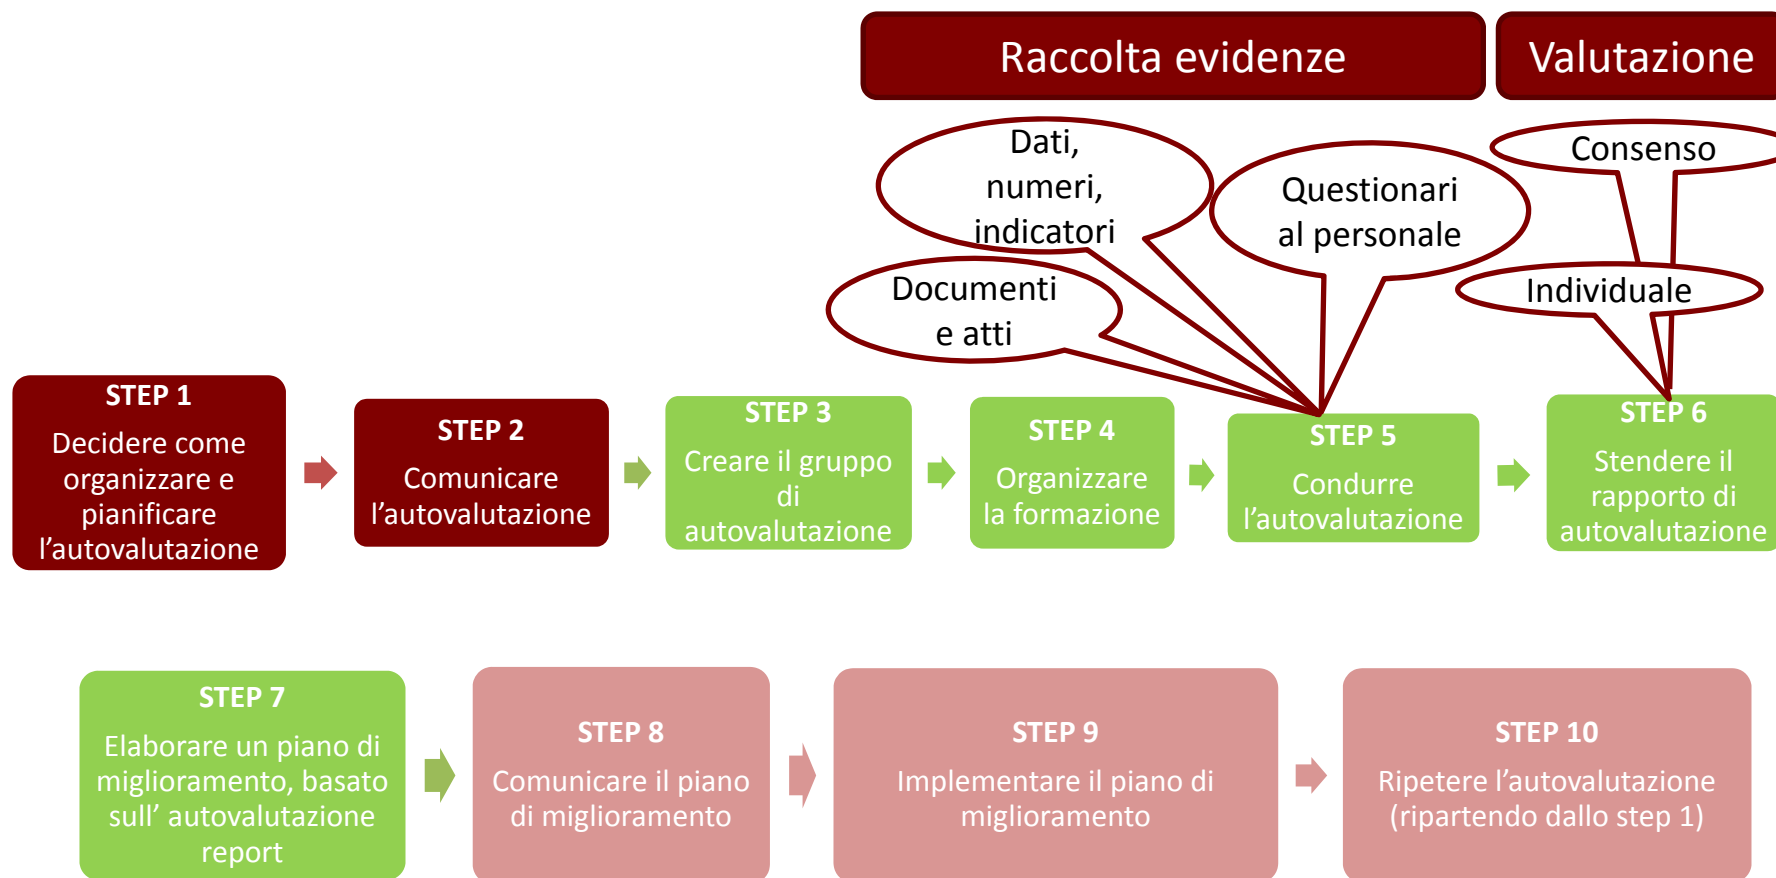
Raccolta evidenze

Valutazione

Dati, numeri, indicatori

Questionari al personale

Consenso

Documenti e atti

Individuale

STEP 1
Decidere come organizzare e pianificare l’autovalutazione

STEP 2
Comunicare l’autovalutazione

STEP 3
Creare il gruppo di autovalutazione

STEP 4
Organizzare la formazione

STEP 5
Condurre l’autovalutazione

STEP 6
Stendere il rapporto di autovalutazione

STEP 7
Elaborare un piano di miglioramento, basato sull’ autovalutazione report

STEP 8
Comunicare il piano di miglioramento

STEP 9
Implementare il piano di miglioramento

STEP 10
Ripetere l’autovalutazione (ripartendo dallo step 1)